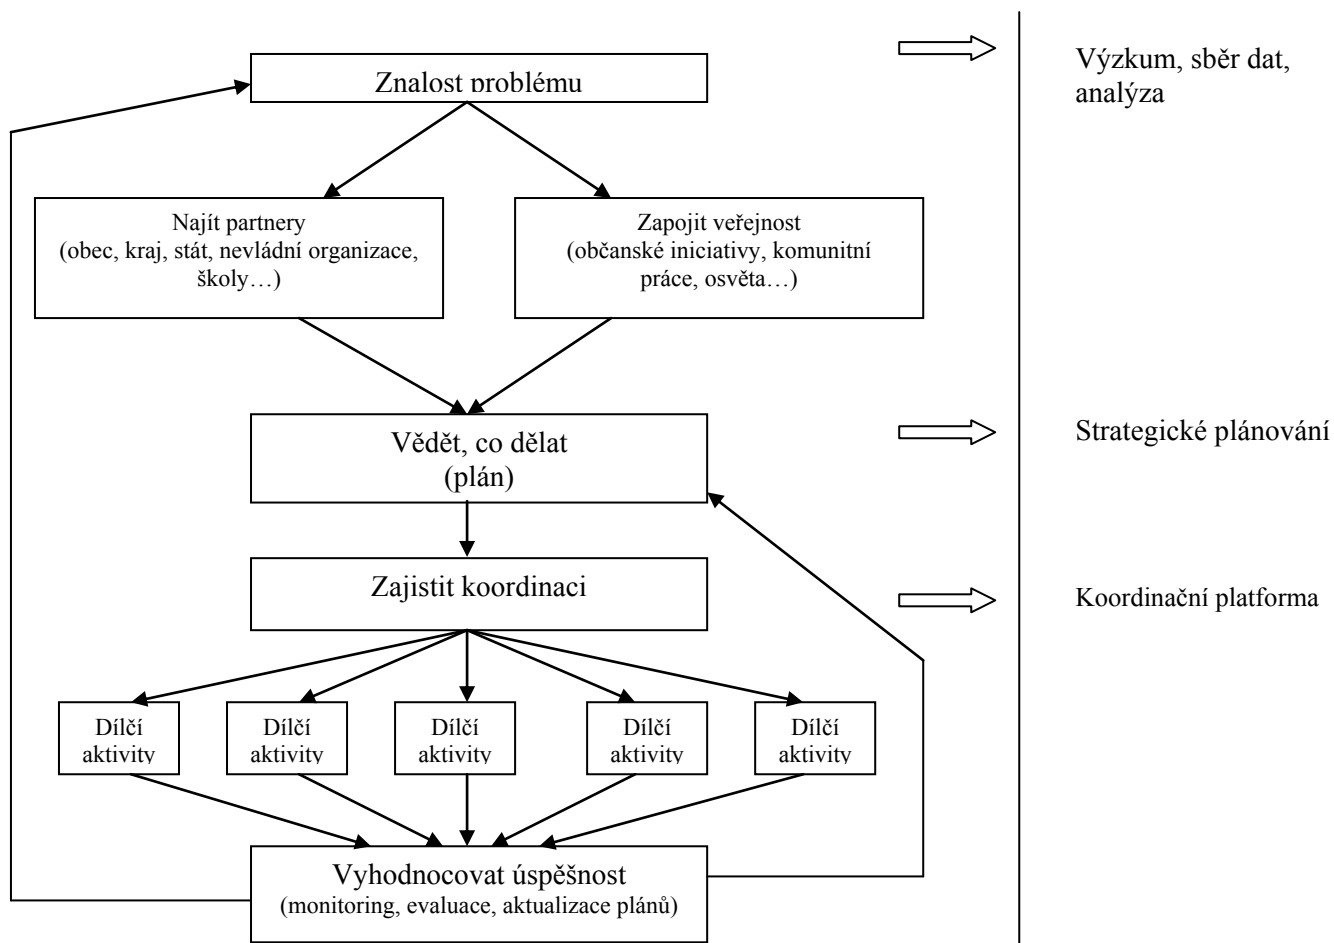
Znalost problému

Najít partnery
(obec, kraj, stát, nevládní organizace, školy…)

Zapojit veřejnost
(občanské iniciativy, komunitní práce, osvěta…)

Vědět, co dělat
(plán)

Zajistit koordinaci

Dílčí aktivity

Dílčí aktivity

Dílčí aktivity

Dílčí aktivity

Dílčí aktivity

Vyhodnocovat úspěšnost
(monitoring, evaluace, aktualizace plánů)

Výzkum, sběr dat, analýza

Strategické plánování

Koordinační platforma